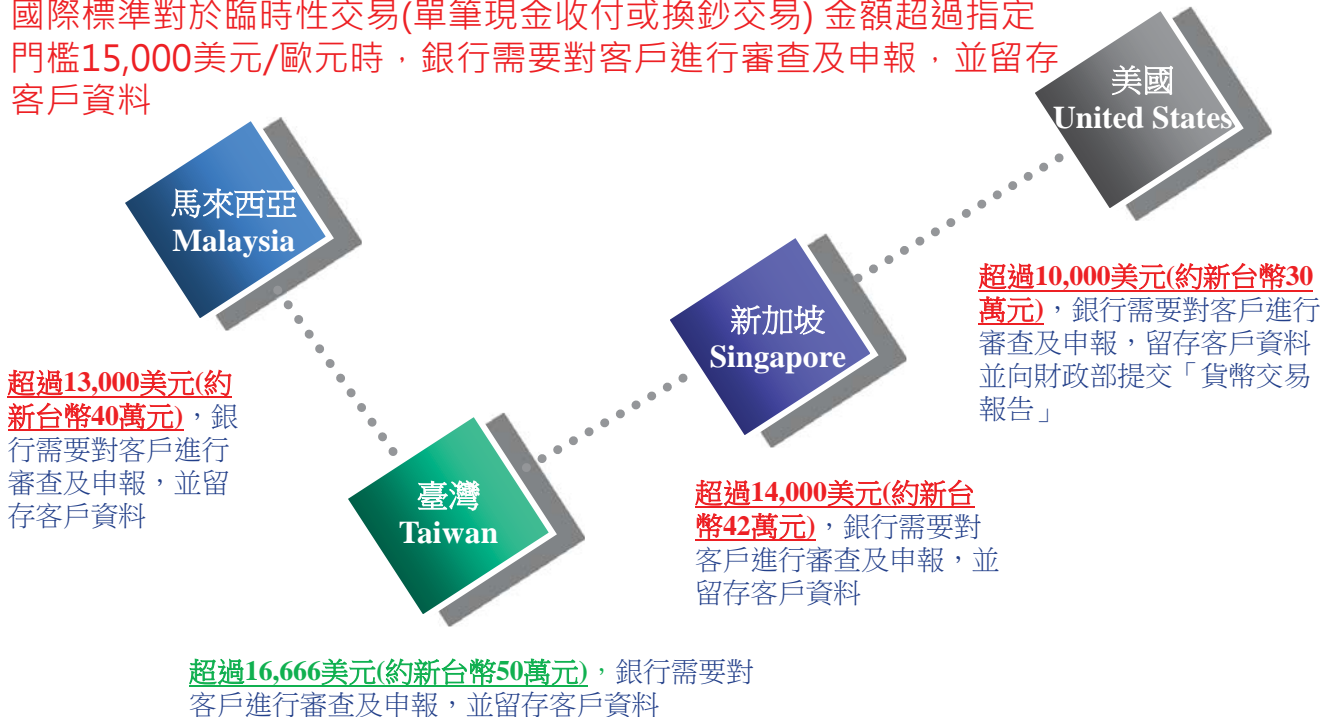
國際標準對於臨時性交易(單筆現金收付或換鈔交易) 金額超過指定門檻15,000美元/歐元時，銀行需要對客戶進行審查及申報，並留存客戶資料

美國
United States

馬來西亞
Malaysia

新加坡
Singapore

超過10,000美元(約新台幣30萬元)，銀行需要對客戶進行審查及申報，留存客戶資料並向財政部提交「貨幣交易報告」

超過13,000美元(約新台幣40萬元)，銀行需要對客戶進行審查及申報，並留存客戶資料

臺灣
Taiwan

超過14,000美元(約新台幣42萬元)，銀行需要對客戶進行審查及申報，並留存客戶資料

超過16,666美元(約新台幣50萬元)，銀行需要對客戶進行審查及申報，並留存客戶資料